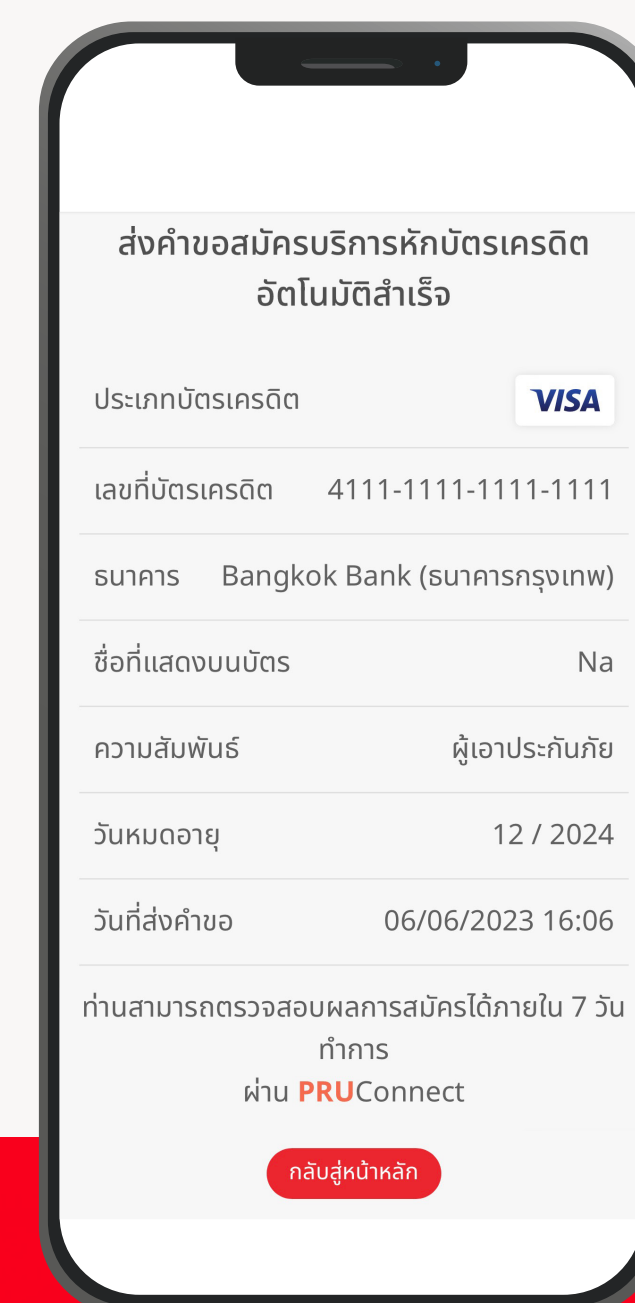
ส่งคำขอสมัครบริการหักบัตรเครดิตอัตโนมัติสำเร็จ

| ประเภทบัตรเครดิต | VISA |
|---|---|
| เลขที่บัตรเครดิต | 4111-1111-1111-1111 |
| ธนาคาร | Bangkok Bank (ธนาคารกรุงเทพ) |
| ชื่อที่แสดงบนบัตร | Na |
| ความสัมพันธ์ | ผู้เอาประกันภัย |
| วันหมดอายุ | 12 / 2024 |
| วันที่ส่งคำขอ | 06/06/2023 16:06 |

ท่านสามารถตรวจสอบผลการสมัครได้ภายใน 7 วันทำการ
ผ่าน PRUConnect

กลับสู่หน้าหลัก